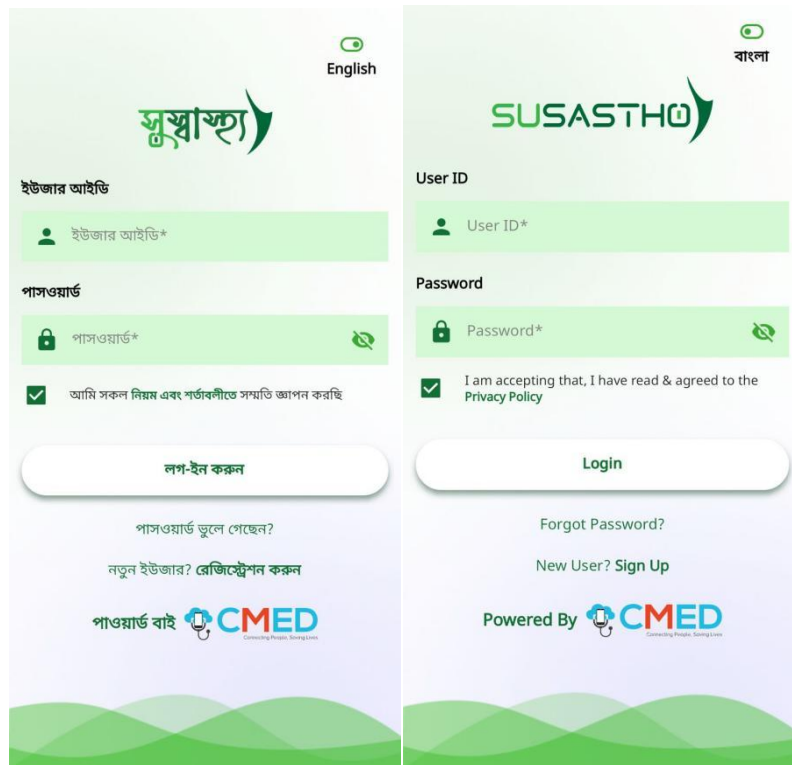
English

সুস্বাস্থ্য

ইউজার আইডি

ইউজার আইডি*

পাসওয়ার্ড

পাসওয়ার্ড*

আমি সকল নিয়ম এবং শর্তাবলীতে সম্মতি জ্ঞাপন করছি

লগ-ইন করুন

পাসওয়ার্ড ভুলে গেছেন?

নতুন ইউজার? রেজিস্ট্রেশন করুন

পাওয়ার্ড বাই CMED Connecting People, Saving Lives

বাংলা

SUSASTHO

User ID

User ID*

Password

Password*

I am accepting that, I have read & agreed to the Privacy Policy

Login

Forgot Password?

New User? Sign Up

Powered By CMED Connecting People, Saving Lives